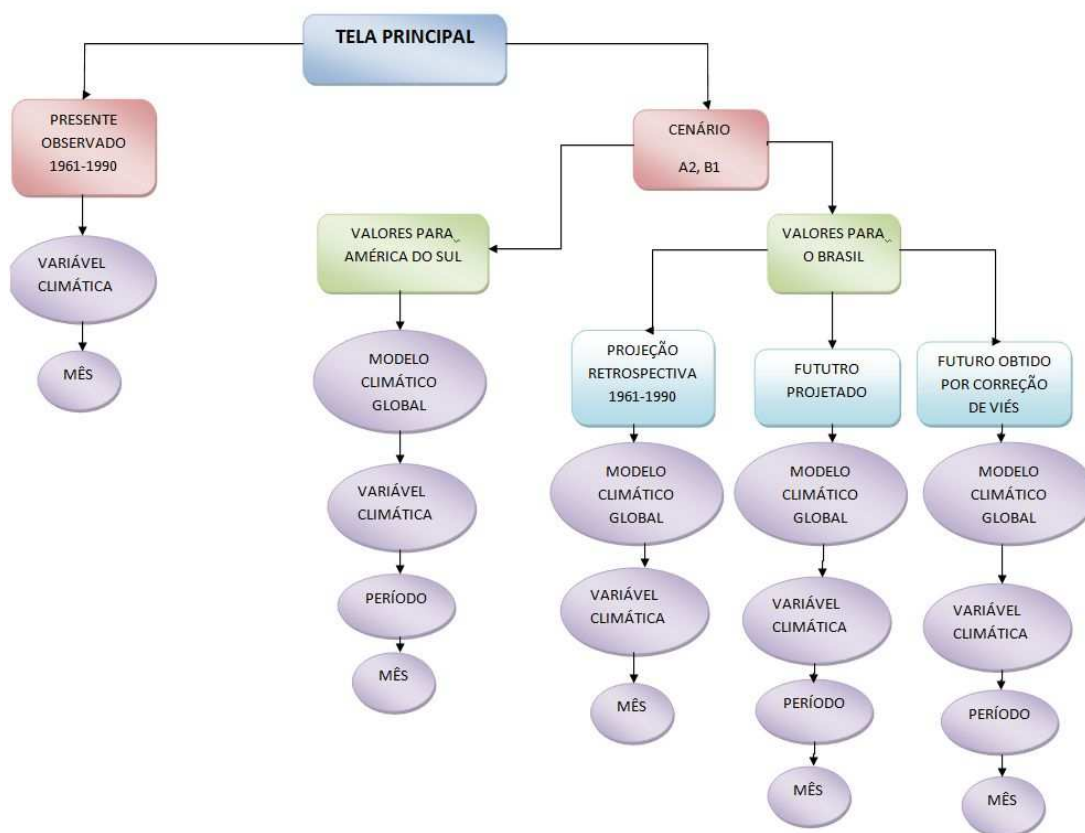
TELA PRINCIPAL

PRESENTE OBSERVADO 1961-1990

VARIÁVEL CLIMÁTICA

MÊS

CENÁRIO

A2, B1

VALORES PARA AMÉRICA DO SUL

MODELO CLIMÁTICO GLOBAL

VARIÁVEL CLIMÁTICA

PERÍODO

MÊS

VALORES PARA O BRASIL

PROJEÇÃO RETROSPECTIVA 1961-1990

MODELO CLIMÁTICO GLOBAL

VARIÁVEL CLIMÁTICA

MÊS

FUTUTRO PROJETADO

MODELO CLIMÁTICO GLOBAL

VARIÁVEL CLIMÁTICA

PERÍODO

MÊS

FUTURO OBTIDO POR CORREÇÃO DE VIÉS

MODELO CLIMÁTICO GLOBAL

VARIÁVEL CLIMÁTICA

PERÍODO

MÊS